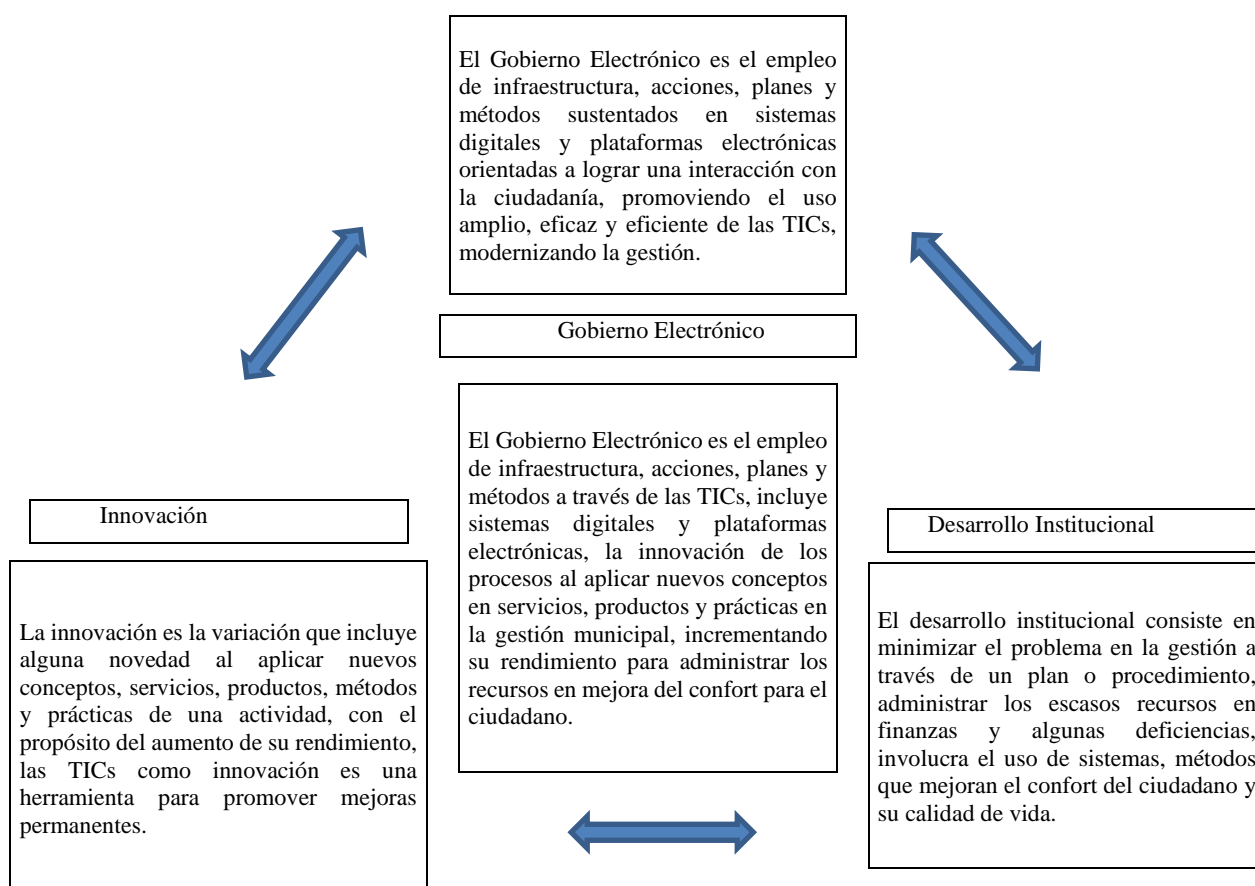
El Gobierno Electrónico es el empleo de infraestructura, acciones, planes y métodos sustentados en sistemas digitales y plataformas electrónicas orientadas a lograr una interacción con la ciudadanía, promoviendo el uso amplio, eficaz y eficiente de las TICs, modernizando la gestión.

Gobierno Electrónico

Innovación

La innovación es la variación que incluye alguna novedad al aplicar nuevos conceptos, servicios, productos, métodos y prácticas de una actividad, con el propósito del aumento de su rendimiento, las TICs como innovación es una herramienta para promover mejoras permanentes.

El Gobierno Electrónico es el empleo de infraestructura, acciones, planes y métodos a través de las TICs, incluye sistemas digitales y plataformas electrónicas, la innovación de los procesos al aplicar nuevos conceptos en servicios, productos y prácticas en la gestión municipal, incrementando su rendimiento para administrar los recursos en mejora del confort para el ciudadano.

Desarrollo Institucional

El desarrollo institucional consiste en minimizar el problema en la gestión a través de un plan o procedimiento, administrar los escasos recursos en finanzas y algunas deficiencias, involucra el uso de sistemas, métodos que mejoran el confort del ciudadano y su calidad de vida.